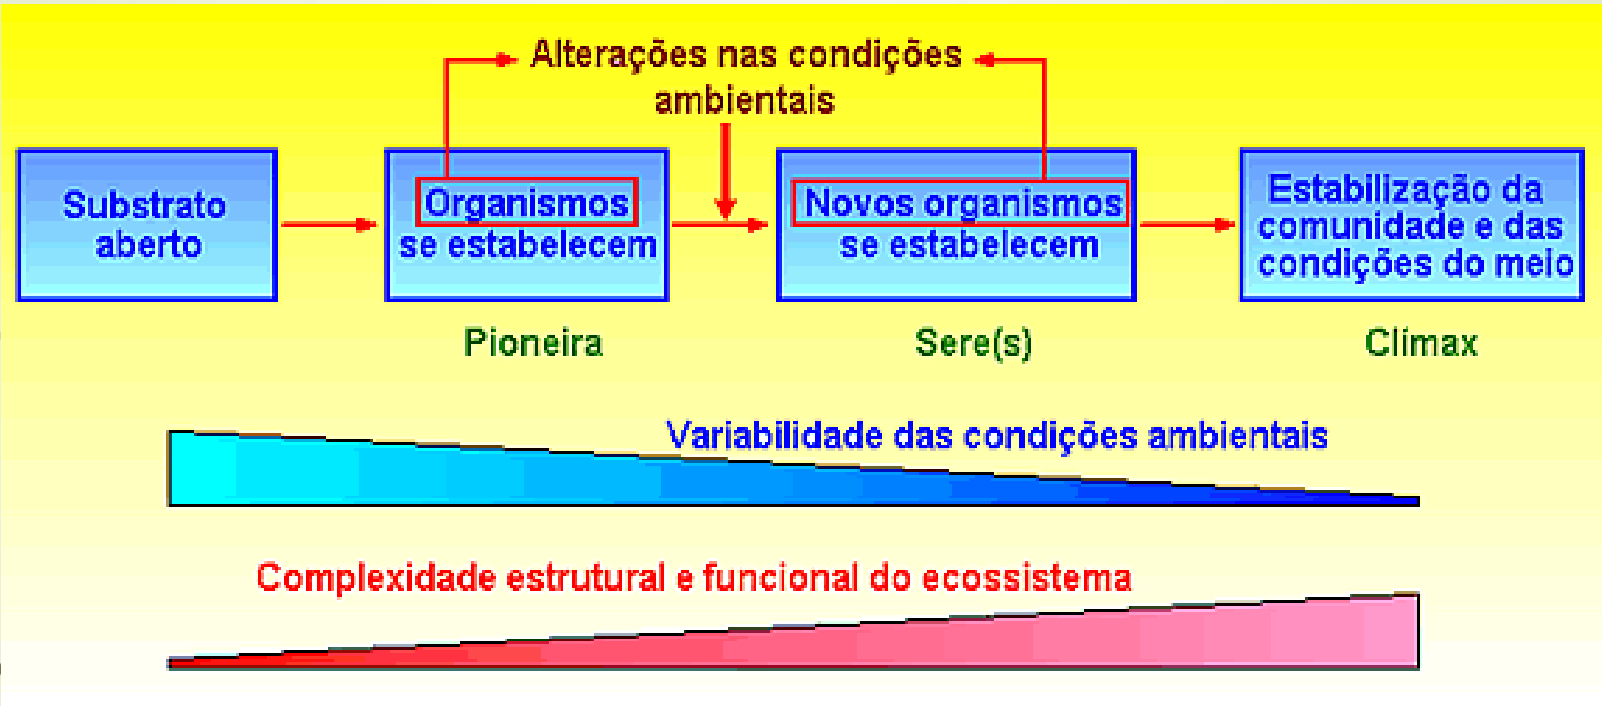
Alterações nas condições ambientais

Substrato aberto

Organismos se estabelecem

Novos organismos se estabelecem

Estabilização da comunidade e das condições do meio

Pioneira

Sere(s)

Clímax

Variabilidade das condições ambientais

Complexidade estrutural e funcional do ecossistema